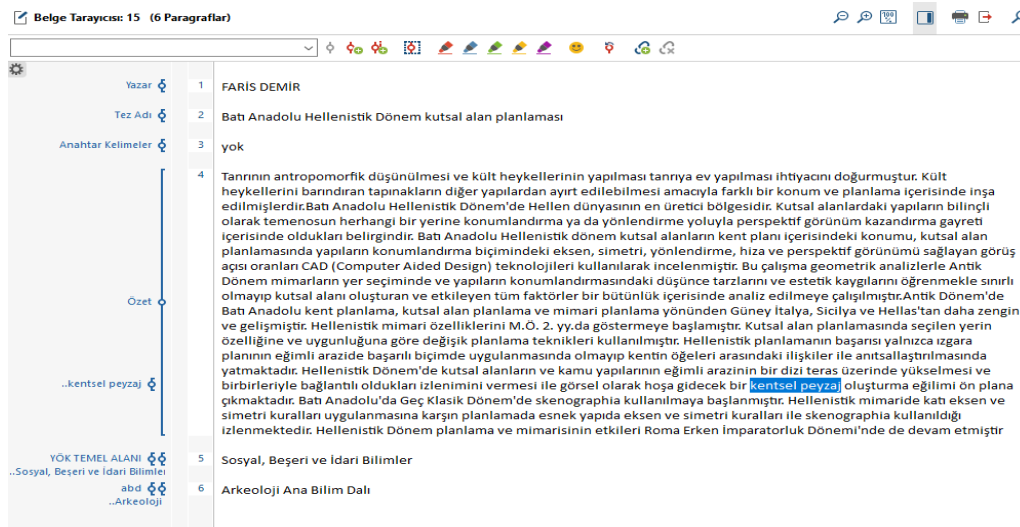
Belge Tarayıcısı: 15 (6 Paragraflar)

Yazar 1 FARİS DEMİR

Tez Adı 2 Batı Anadolu Hellenistik Dönem kutsal alan planlaması

Anahtar Kelimeler 3 yok

Özet

..kentsel peyzaj

4 Tanrının antropomorfik düşünülmesi ve kült heykellerinin yapılması tanrıya ev yapılması ihtiyacını doğurmuştur. Kült heykellerini barındıran tapınakların diğer yapılardan ayırt edilebilmesi amacıyla farklı bir konum ve planlama içerisinde inşa edilmişlerdir.Batı Anadolu Hellenistik Dönem'de Hellen dünyasının en üretici bölgesidir. Kutsal alanlardaki yapıların bilinçli olarak temenosun herhangi bir yerine konumlandırma ya da yönlendirme yoluyla perspektif görünüm kazandırma gayreti içerisinde oldukları belirgindir. Batı Anadolu Hellenistik dönem kutsal alanların kent planı içerisindeki konumu, kutsal alan planlamasında yapıların konumlandırma biçimindeki eksen, simetri, yönlendirme, hiza ve perspektif görünümü sağlayan görüş açısı oranları CAD (Computer Aided Design) teknolojileri kullanılarak incelenmiştir. Bu çalışma geometrik analizlerle Antik Dönem mimarların yer seçiminde ve yapıların konumlandırmasındaki düşünce tarzlarını ve estetik kaygılarını öğrenmekle sınırlı olmayıp kutsal alanı oluşturan ve etkileyen tüm faktörler bir bütünlük içerisinde analiz edilmeye çalışılmıştır.Antik Dönem'de Batı Anadolu kent planlama, kutsal alan planlama ve mimari planlama yönünden Güney İtalya, Sicilya ve Hellas'tan daha zengin ve gelişmiştir. Hellenistik mimari özelliklerini M.Ö. 2. yy.da göstermeye başlamıştır. Kutsal alan planlamasında seçilen yerin özelliğine ve uygunluğuna göre değişik planlama teknikleri kullanılmıştır. Hellenistik planlamanın başarısı yalnızca ızgara planının eğimli arazide başarılı biçimde uygulanmasında olmayıp kentin öğeleri arasındaki ilişkiler ile anıtsallaştırılmasında yatmaktadır. Hellenistik Dönem'de kutsal alanların ve kamu yapılarının eğimli arazinin bir dizi teras üzerinde yükselmesi ve birbirleriyle bağlantılı oldukları izlenimini vermesi ile görsel olarak hoşa gidecek bir kentsel peyzaj oluşturma eğilimi ön plana çıkmaktadır. Batı Anadolu'da Geç Klasik Dönem'de skenographia kullanılmaya başlanmıştır. Hellenistik mimaride katı eksen ve simetri kuralları uygulanmasına karşın planlamada esnek yapıda eksen ve simetri kuralları ile skenographia kullanıldığı izlenmektedir. Hellenistik Dönem planlama ve mimarisinin etkileri Roma Erken İmparatorluk Dönemi'nde de devam etmiştir

YÖK TEMEL ALANI
..Sosyal, Beşeri ve İdari Bilimler 5 Sosyal, Beşeri ve İdari Bilimler

abd
..Arkeoloji 6 Arkeoloji Ana Bilim Dalı